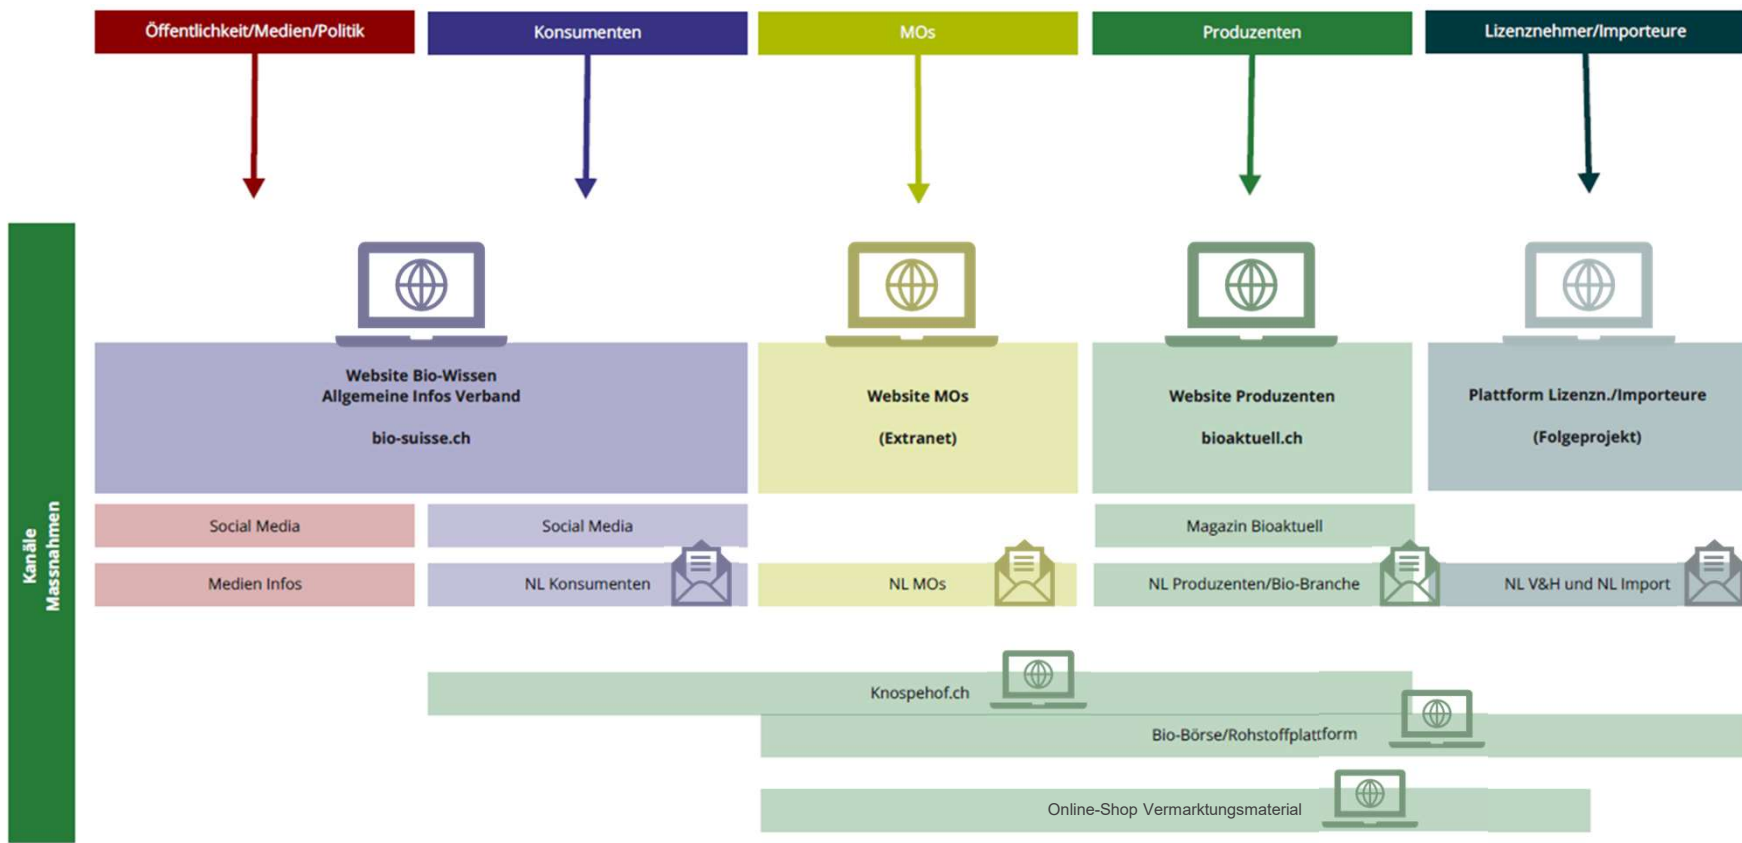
Öffentlichkeit/Medien/Politik

Konsumenten

MOs

Produzenten

Lizenznehmer/Importeure

Kanäle Massnahmen

Website Bio-Wissen
Allgemeine Infos Verband

bio-suisse.ch

Website MOs

(Extranet)

Website Produzenten

bioaktuell.ch

Plattform Lizenzn./Importeure

(Folgeprojekt)

Social Media

Social Media

Magazin Bioaktuell

Medien Infos

NL Konsumenten

NL MOs

NL Produzenten/Bio-Branche

NL V&H und NL Import

Knospehof.ch

Bio-Börse/Rohstoffplattform

Online-Shop Vermarktungsmaterial